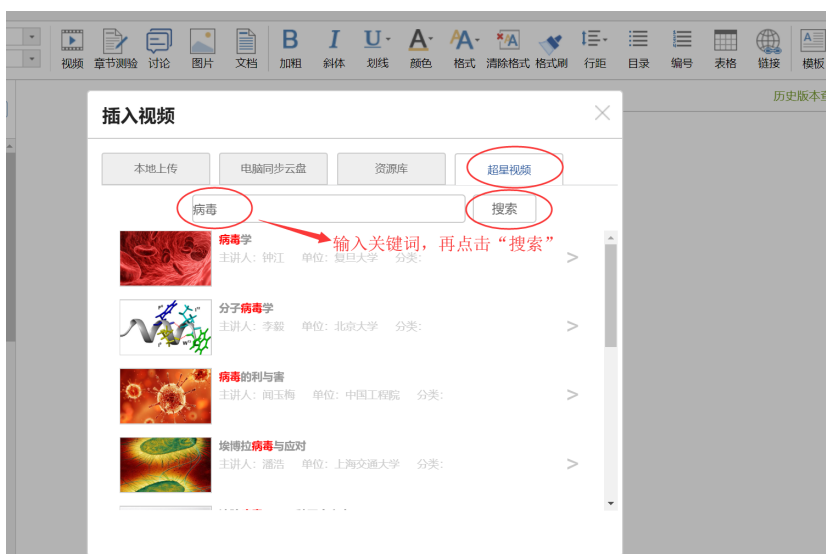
视频 章节测验 讨论 图片 文档 加粗 斜体 划线 颜色 格式 清除格式 格式刷 行距 目录 编号 表格 链接 模板

历史版本

插入视频

本地上传 电脑同步云盘 资源库 超星视频

病毒

搜索

输入关键词，再点击“搜索”

病毒学
主讲人：钟江 单位：复旦大学 分类：

分子病毒学
主讲人：李毅 单位：北京大学 分类：

病毒的利与害
主讲人：闻玉梅 单位：中国工程院 分类：

埃博拉病毒与应对
主讲人：潘浩 单位：上海交通大学 分类：

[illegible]